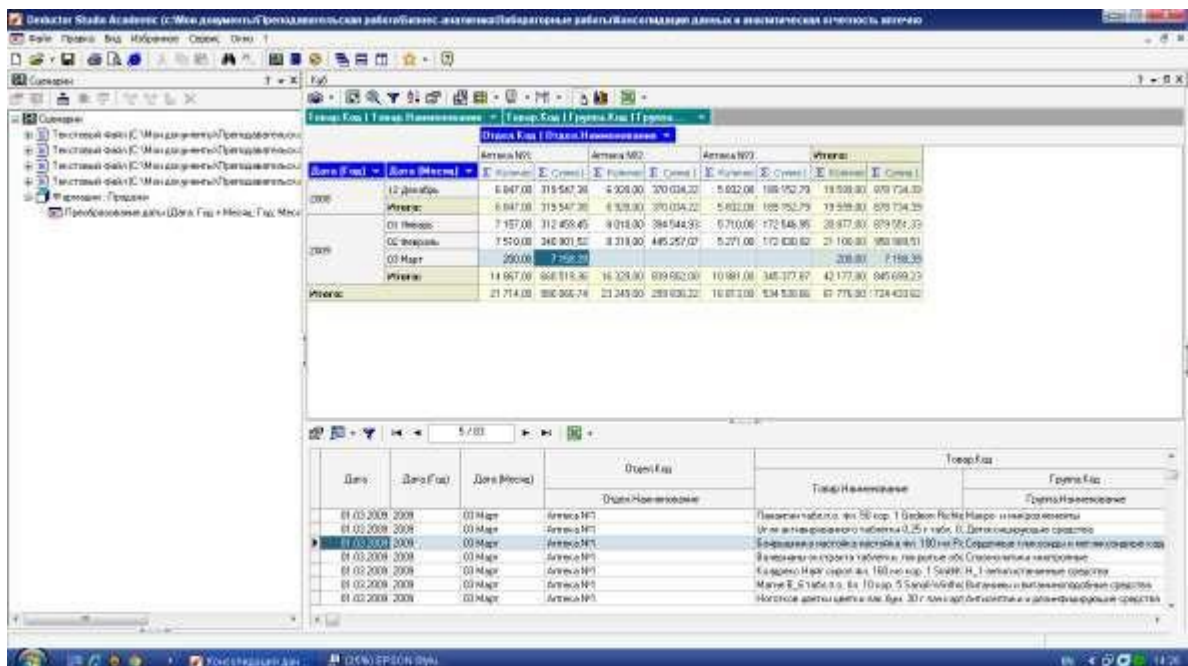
Deductor Studio Academic (C:\Мои документы\Преподавательская работа\Бизнес-аналитика\Лабораторные работы\Консолидация данных и аналитическая отчетность.ded)

Файл Правка Вид Избранное Сервис Окно ?

Сценарии

Сценарии
Текстовый файл (C:\Мои документы\Преподавательская...
Текстовый файл (C:\Мои документы\Преподавательская...
Текстовый файл (C:\Мои документы\Преподавательская...
Текстовый файл (C:\Мои документы\Преподавательская...
Продажи
Преобразование даты (Дата: Год + Месяц; Год; Месяц)

Куб

Товар.Код | Товар.Наименование | Товар.Код | Группа.Код | Группа...

Отдел.Код | Отдел.Наименование

| Дата (Год) | Дата (Месяц) | Аптека №1 Количество | Аптека №1 Сумма | Аптека №2 Количество | Аптека №2 Сумма | Аптека №3 Количество | Аптека №3 Сумма | Итого: Количество | Итого: Сумма |
|---|---|---|---|---|---|---|---|---|---|
| 2008 | 12 Декабрь | 6 847,00 | 319 547,36 | 6 928,00 | 370 034,22 | 5 832,00 | 189 152,79 | 19 599,00 | 878 734,35 |
| | Итого: | 6 847,00 | 319 547,36 | 6 928,00 | 370 034,22 | 5 832,00 | 189 152,79 | 19 599,00 | 878 734,35 |
| 2009 | 01 Январь | 7 157,00 | 312 459,45 | 8 010,00 | 394 544,93 | 5 710,00 | 172 546,95 | 20 877,00 | 879 551,33 |
| | 02 Февраль | 7 510,00 | 340 901,52 | 8 319,00 | 445 257,07 | 5 271,00 | 172 830,92 | 21 100,00 | 958 989,51 |
| | 03 Март | 200,00 | 7 158,39 | | | | | 200,00 | 7 158,39 |
| | Итого: | 14 867,00 | 660 519,36 | 16 329,00 | 839 802,00 | 10 981,00 | 345 377,87 | 42 177,00 | 845 699,23 |
| Итого: | | 21 714,00 | 980 066,74 | 23 245,00 | 209 836,22 | 16 813,00 | 534 530,66 | 61 776,00 | 724 433,62 |

5/83

| Дата | Дата (Год) | Дата (Месяц) | Отдел.Код / Отдел.Наименование | Товар.Код / Товар.Наименование | Группа.Код / Группа.Наименование |
|---|---|---|---|---|---|
| 01.03.2009 | 2009 | 03 Март | Аптека №1 | Панангин табл.п.о. фл 50 кор. 1 Gedeon Richter | Макро- и микроэлементы |
| 01.03.2009 | 2009 | 03 Март | Аптека №1 | Уголь активированный таблетки 0,25 г табл. 0; | Детоксицирующие средства |
| 01.03.2009 | 2009 | 03 Март | Аптека №1 | Боярышника настойка настойка фл. 100 мл | Сердечные гликозиды и негликозидные кар... |
| 01.03.2009 | 2009 | 03 Март | Аптека №1 | Валерианы экстракта таблетки, покрытые об. | Стимуляторы и нейротропные |
| 01.03.2009 | 2009 | 03 Март | Аптека №1 | Кардио Магнил сироп фл. 100 мл кор. 1 Smith | Антигистаминные средства |
| 01.03.2009 | 2009 | 03 Март | Аптека №1 | Магне В_6 табл.п.о. бл. 10 кор. 5 Sanofi-Winthrop | Витамины и витаминоподобные средства |
| 01.03.2009 | 2009 | 03 Март | Аптека №1 | Нотеола цветки цветки пак. 30 г | Антисептики и дезинфицирующие средства |

Консолидация дан...
(25%) EPSON Styl...
14:20